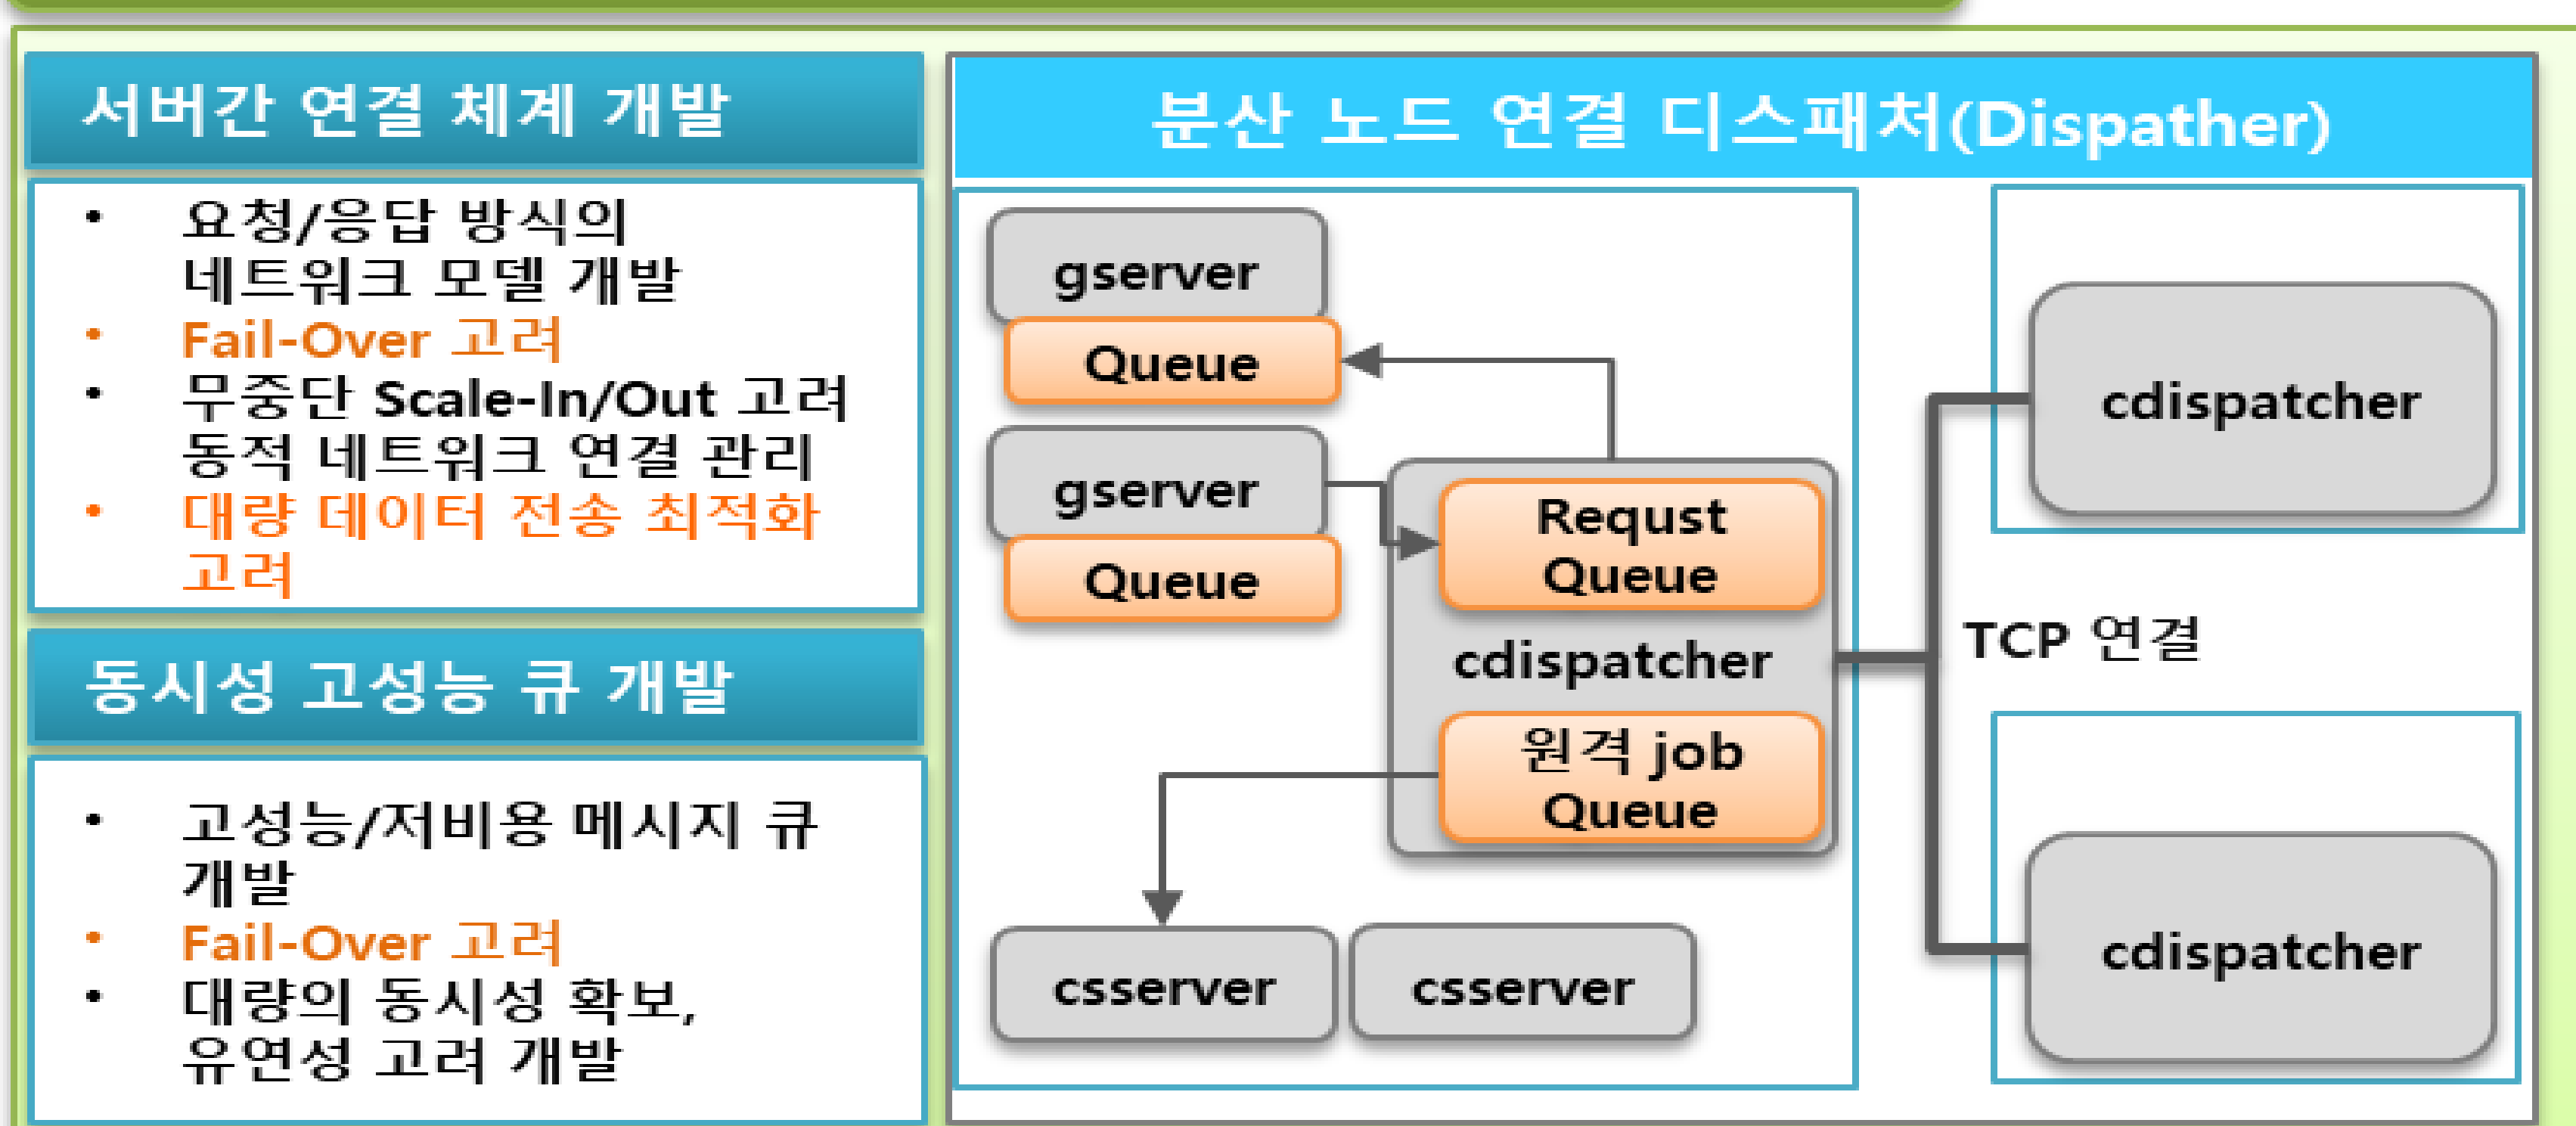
서버간 연결 체계 개발

- 요청/응답 방식의 네트워크 모델 개발
- Fail-Over 고려
- 무중단 Scale-In/Out 고려 동적 네트워크 연결 관리
- 대량 데이터 전송 최적화 고려

동시성 고성능 큐 개발

- 고성능/저비용 메시지 큐 개발
- Fail-Over 고려
- 대량의 동시성 확보, 유연성 고려 개발

분산 노드 연결 디스패처(Dispather)

gserver
Queue
gserver
Queue
Requst Queue
cdispatcher
원격 job Queue
csserver
csserver
cdispatcher
TCP 연결
cdispatcher